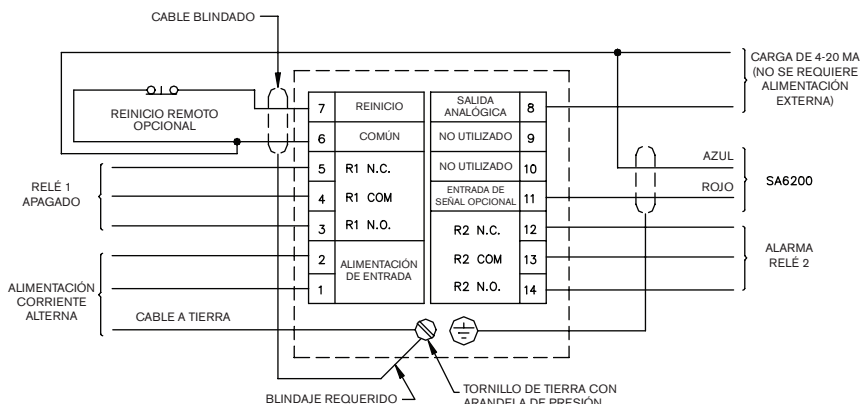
CABLE BLINDADO

CARGA DE 4-20 MA (NO SE REQUIERE ALIMENTACIÓN EXTERNA)

REINICIO REMOTO OPCIONAL

| | | | |
|---|---|---|---|
| 7 | REINICIO | SALIDA ANALÓGICA | 8 |
| 6 | COMÚN | NO UTILIZADO | 9 |
| 5 | R1 N.C. | NO UTILIZADO | 10 |
| 4 | R1 COM | ENTRADA DE SEÑAL OPCIONAL | 11 |
| 3 | R1 N.O. | R2 N.C. | 12 |
| 2 | ALIMENTACIÓN DE ENTRADA | R2 COM | 13 |
| 1 | | R2 N.O. | 14 |

AZUL
ROJO
SA6200

RELÉ 1 APAGADO

ALARMA RELÉ 2

ALIMENTACIÓN CORRIENTE ALTERNA

CABLE A TIERRA

BLINDAJE REQUERIDO

TORNILLO DE TIERRA CON ARANDELA DE PRESIÓN